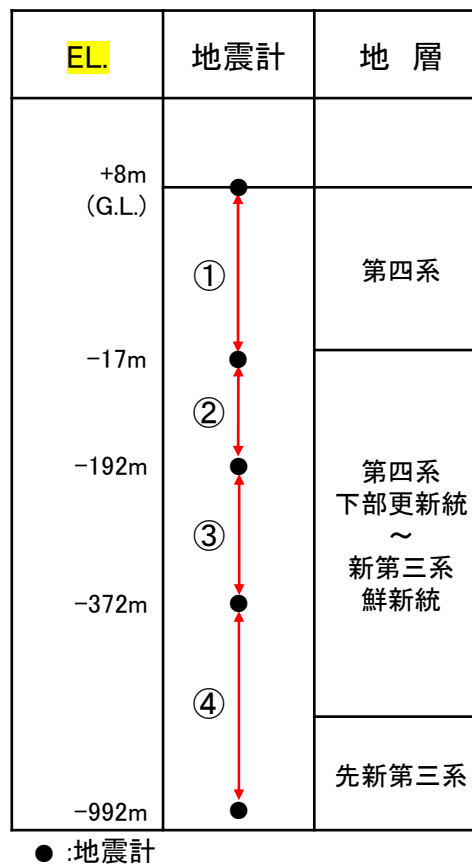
| EL. | 地震計 | 地 層 |
|---|---|---|
| +8m (G.L.) | | |
| | ① | 第四系 |
| −17m | | |
| | ② | |
| −192m | | 第四系 下部更新統 ～ 新第三系 鮮新統 |
| | ③ | |
| −372m | | |
| | ④ | |
| | | 先新第三系 |
| −992m | | |

● :地震計